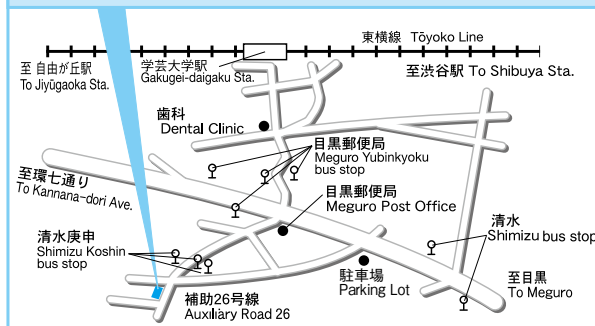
東横線 Tōyoko Line

学芸大学駅
Gakugei-daigaku Sta.

至 自由が丘駅
To Jiyūgaoka Sta.

至渋谷駅 To Shibuya Sta.

歯科
Dental Clinic

目黒郵便局
Meguro Yubinkyoku
bus stop

至環七通り
To Kannana-dori Ave.

目黒郵便局
Meguro Post Office

清水庚申
Shimizu Koshin
bus stop

清水
Shimizu bus stop

駐車場
Parking Lot

至目黒
To Meguro

補助26号線
Auxiliary Road 26